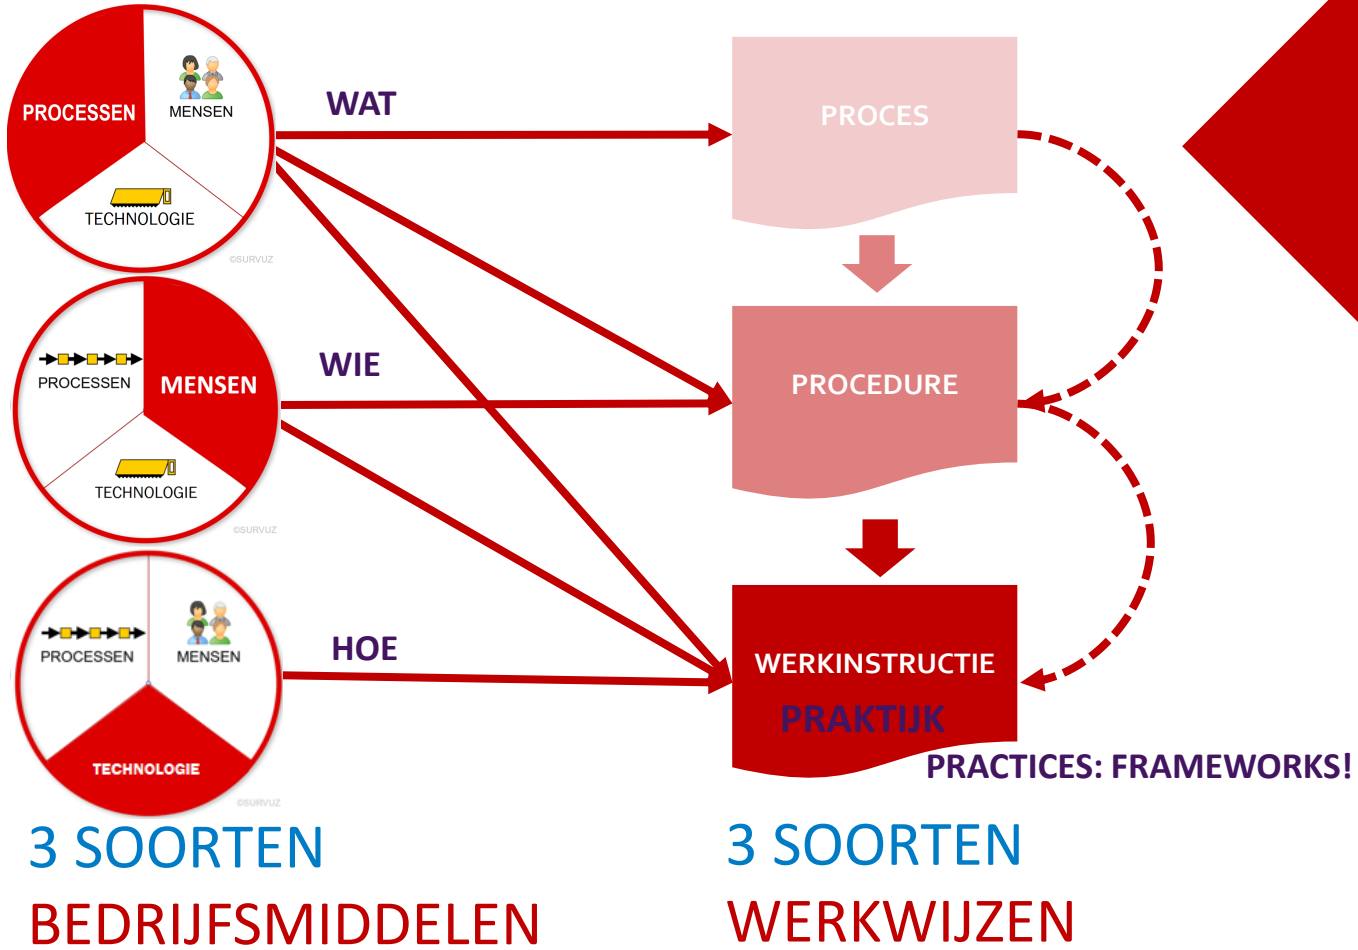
PROCESSEN
MENSEN
TECHNOLOGIE
©SURVUZ

PROCESSEN
MENSEN
TECHNOLOGIE
©SURVUZ

PROCESSEN
MENSEN
TECHNOLOGIE
©SURVUZ

WAT
WIE
HOE

PROCES
PROCEDURE
WERKINSTRUCTIE
PRAKTIJK
PRACTICES: FRAMEWORKS!

3 SOORTEN
BEDRIJFSMIDDELEN

3 SOORTEN
WERKWIJZEN